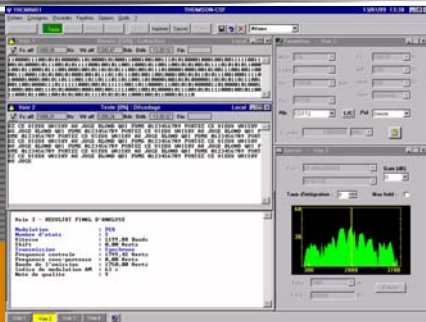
THOMSON-CSF

Voie 2

Texte (EN) Décodage

Local

CE VIDEO UNISEV AU JOUZ BLOND QUI FUME 0123456789 POSTIC CE VIDEO UNISEV AU JOUZ BLOND QUI FUME 0123456789 POSTIC CE VIDEO UNISEV AU JOUZ BLOND QUI FUME 0123456789 POSTIC CE VIDEO UNISEV AU JOUZ BLOND QUI FUME 0123456789 POSTIC CE VIDEO UNISEV AU JOUZ BLOND QUI FUME 0123456789 POSTIC CE VIDEO UNISEV AU JOUZ BLOND QUI FUME 0123456789 POSTIC CE VIDEO UNISEV AU JOUZ

Voie 2 - RESULTAT FINAL D'ANALYSE

Modulation : PSK
Nombre d'etats : 2
Vitesse : 1237.88 Bauds
Shift : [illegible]
Transmission : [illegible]
Frequence centrale : 1795.42 Hertz
Frequence sous-porteuse : 0.00 Hertz
Bande de l'analyse : 1750.00 Hertz
Indice de modulation AM : 63 %
Note de qualite : 9

Gain (dB)

Taux d'intégration

Max hold

0

2000

2700

Voie 1

Voie 2

Voie 3

Voie 4